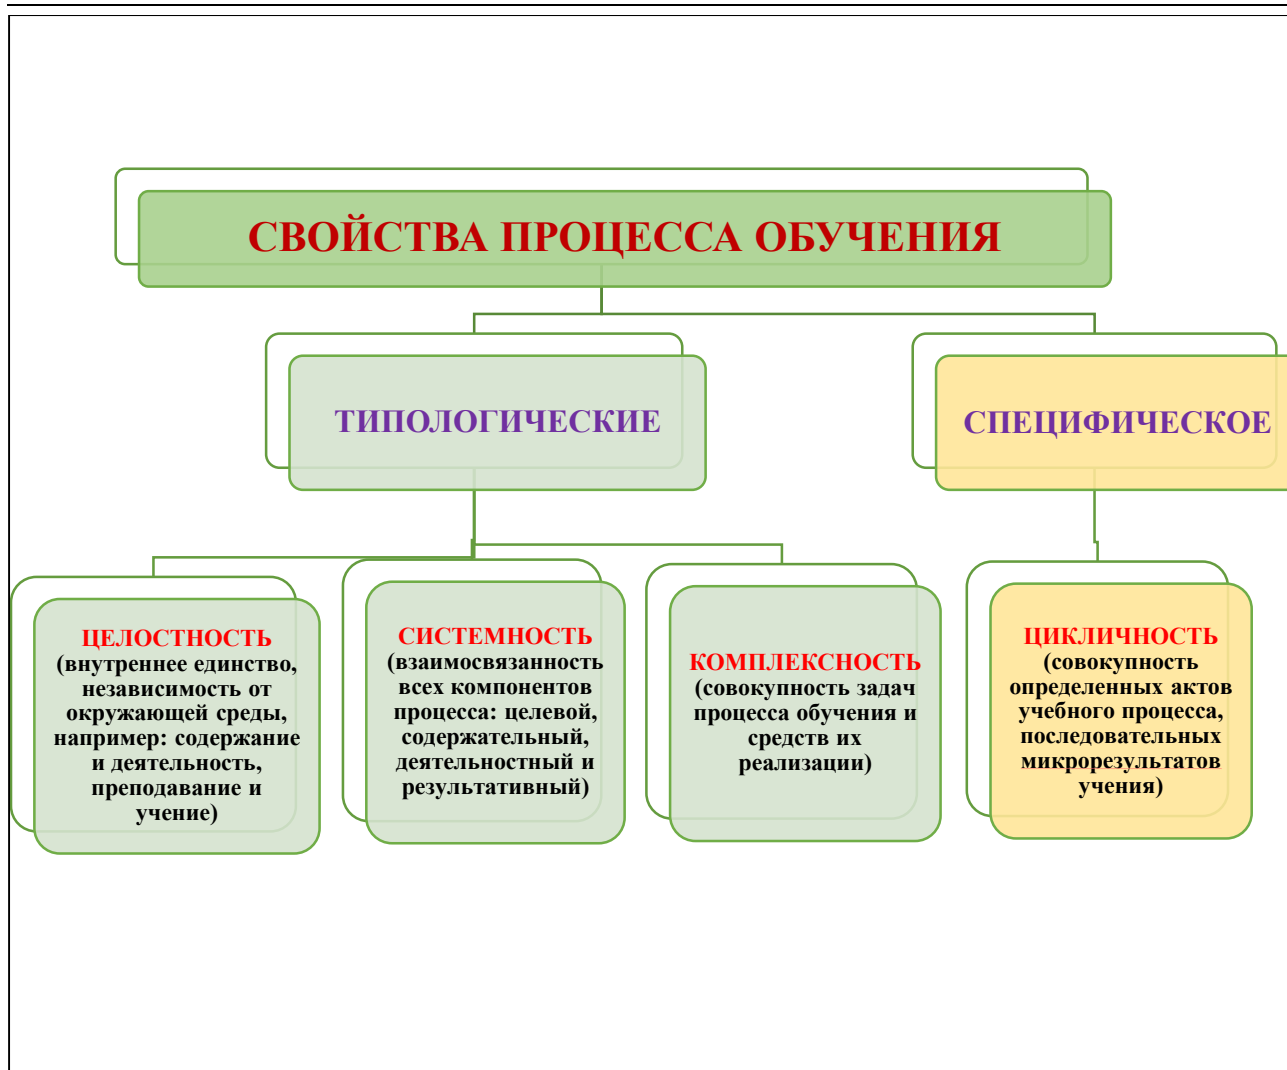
СВОЙСТВА ПРОЦЕССА ОБУЧЕНИЯ

ТИПОЛОГИЧЕСКИЕ

СПЕЦИФИЧЕСКОЕ

ЦЕЛОСТНОСТЬ (внутреннее единство, независимость от окружающей среды, например: содержание и деятельность, преподавание и учение)

СИСТЕМНОСТЬ (взаимосвязанность всех компонентов процесса: целевой, содержательный, деятельностный и результативный)

КОМПЛЕКСНОСТЬ (совокупность задач процесса обучения и средств их реализации)

ЦИКЛИЧНОСТЬ (совокупность определенных актов учебного процесса, последовательных микрорезультатов учения)